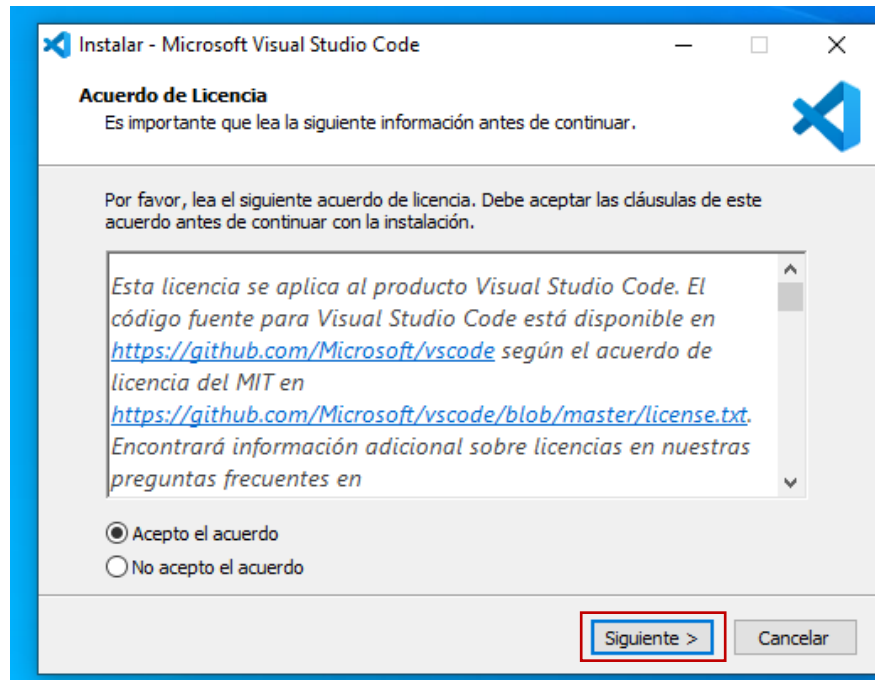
Instalar - Microsoft Visual Studio Code

Acuerdo de Licencia
Es importante que lea la siguiente información antes de continuar.

Por favor, lea el siguiente acuerdo de licencia. Debe aceptar las cláusulas de este acuerdo antes de continuar con la instalación.

Esta licencia se aplica al producto Visual Studio Code. El código fuente para Visual Studio Code está disponible en https://github.com/Microsoft/vscode según el acuerdo de licencia del MIT en https://github.com/Microsoft/vscode/blob/master/license.txt. Encontrará información adicional sobre licencias en nuestras preguntas frecuentes en

Acepto el acuerdo
No acepto el acuerdo

Siguiente >
Cancelar